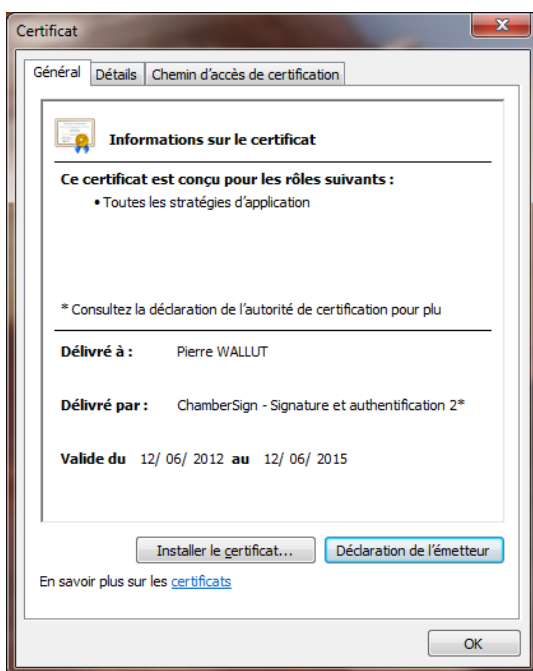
Certificat

Général | Détails | Chemin d'accès de certification

Informations sur le certificat

Ce certificat est conçu pour les rôles suivants :

• Toutes les stratégies d'application

* Consultez la déclaration de l'autorité de certification pour plu

Délivré à : Pierre WALLUT

Délivré par : ChamberSign - Signature et authentification 2*

Valide du 12/ 06/ 2012 au 12/ 06/ 2015

Installer le certificat... | Déclaration de l'émetteur

En savoir plus sur les certificats

OK